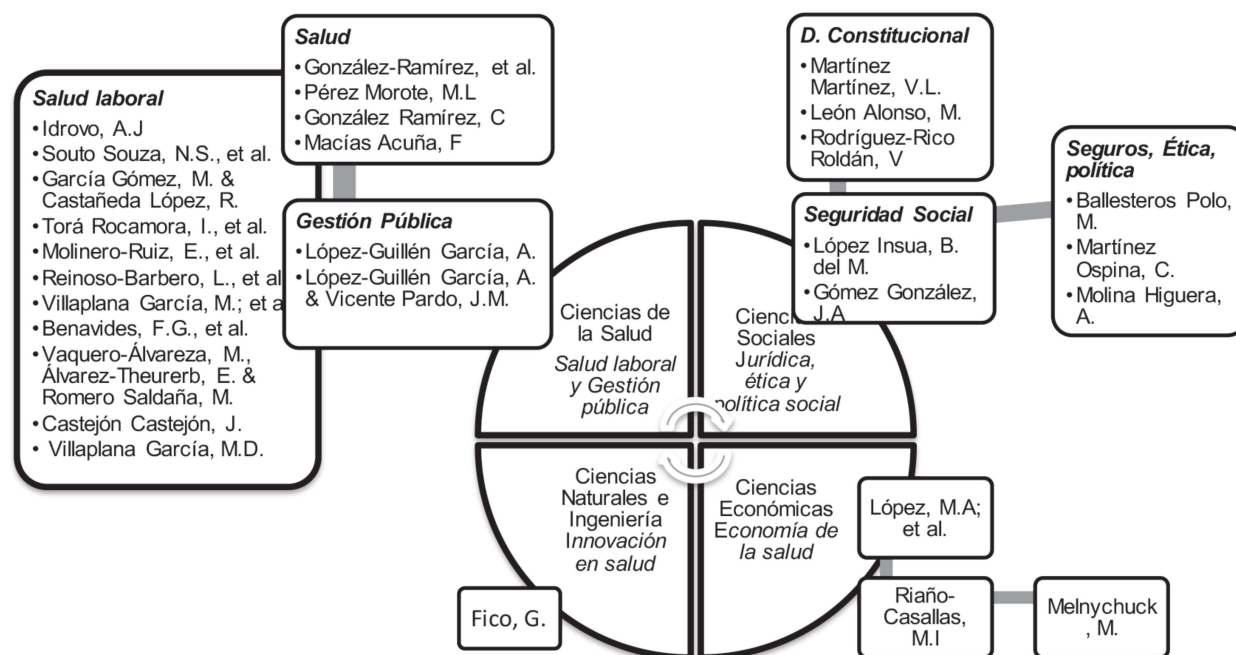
Salud laboral
• Idrovo, A.J
• Souto Souza, N.S., et al.
• García Gómez, M. & Castañeda López, R.
• Torá Rocamora, I., et al.
• Molinero-Ruiz, E., et al.
• Reinoso-Barbero, L., et al
• Villaplana García, M.; et a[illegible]
• Benavides, F.G., et al.
• Vaquero-Álvareza, M., Álvarez-Theurerb, E. & Romero Saldaña, M.
• Castejón Castejón, J.
• Villaplana García, M.D.

Salud
• González-Ramírez, et al.
• Pérez Morote, M.L
• González Ramírez, C
• Macías Acuña, F

Gestión Pública
• López-Guillén García, A.
• López-Guillén García, A. & Vicente Pardo, J.M.

D. Constitucional
• Martínez Martínez, V.L.
• León Alonso, M.
• Rodríguez-Rico Roldán, V

Seguros, Ética, política
• Ballesteros Polo, M.
• Martínez Ospina, C.
• Molina Higuera, A.

Seguridad Social
• López Insua, B. del M.
• Gómez González, J.A

Ciencias de la Salud
Salud laboral y Gestión pública

Cienci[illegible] Sociales Jurídica, ética y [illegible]olítica social

Ciencias Naturales e Ingeniería Innovación en salud

Ciencias Económicas Economía de la salud

López, M.A; et al.

Riaño-Casallas, M.I

Melnychuck , M.

Fico, G.